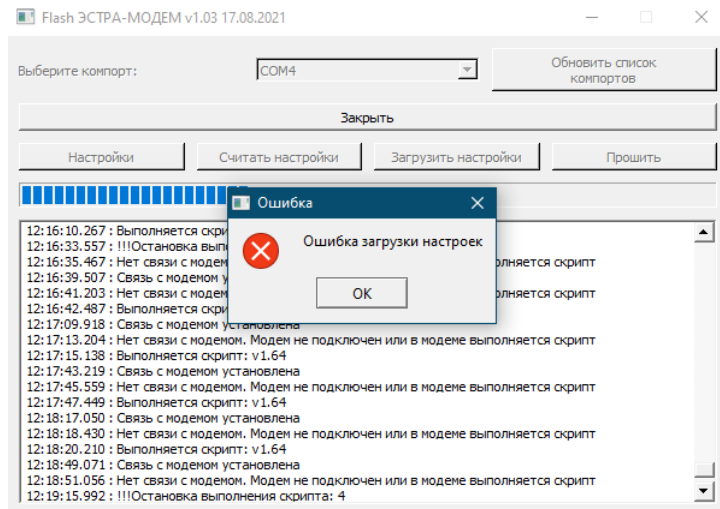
Flash ЭСТРА-МОДЕМ v1.03 17.08.2021

Выберите компорт: COM4

Обновить список компортов

Закрыть

Настройки

Считать настройки

Загрузить настройки

Прошить

Ошибка

Ошибка загрузки настроек

OK

12:16:10.267 : Выполняется скри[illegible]
12:16:33.557 : !!!Остановка выпо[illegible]
12:16:35.467 : Нет связи с модем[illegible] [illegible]лняется скрипт
12:16:39.507 : Связь с модемом у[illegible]
12:16:41.203 : Нет связи с модем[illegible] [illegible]лняется скрипт
12:16:42.487 : Выполняется скри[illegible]
12:17:09.918 : Связь с модемом установлена
12:17:13.204 : Нет связи с модемом. Модем не подключен или в модеме выполняется скрипт
12:17:15.138 : Выполняется скрипт: v1.64
12:17:43.219 : Связь с модемом установлена
12:17:45.559 : Нет связи с модемом. Модем не подключен или в модеме выполняется скрипт
12:17:47.449 : Выполняется скрипт: v1.64
12:18:17.050 : Связь с модемом установлена
12:18:18.430 : Нет связи с модемом. Модем не подключен или в модеме выполняется скрипт
12:18:20.210 : Выполняется скрипт: v1.64
12:18:49.071 : Связь с модемом установлена
12:18:51.056 : Нет связи с модемом. Модем не подключен или в модеме выполняется скрипт
12:19:15.992 : !!!Остановка выполнения скрипта: 4